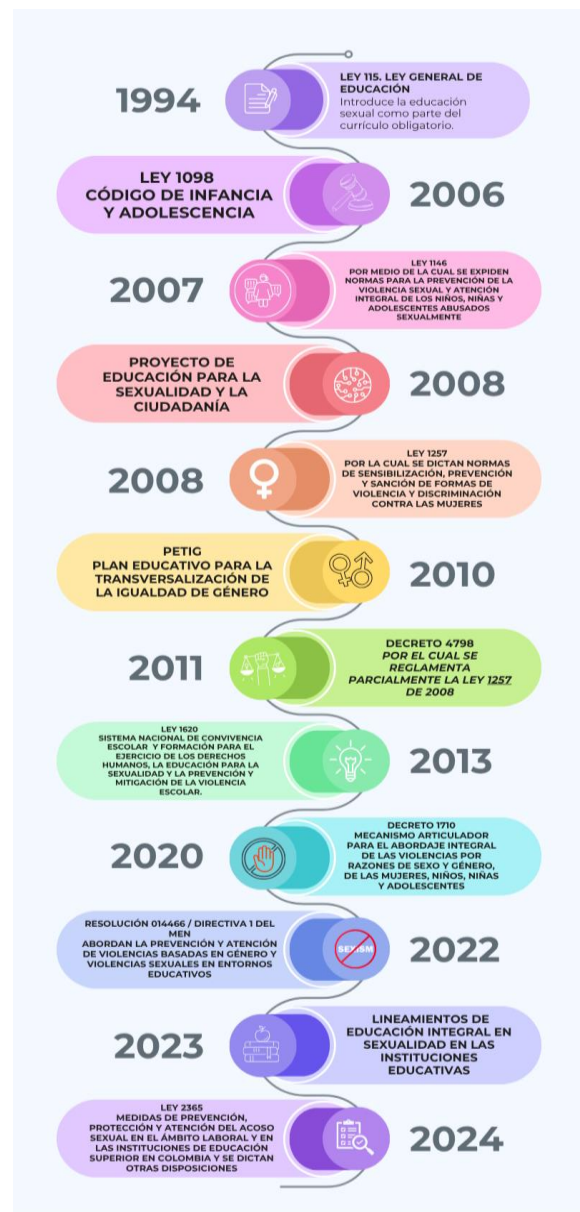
1994

LEY 115. LEY GENERAL DE EDUCACIÓN
Introduce la educación sexual como parte del currículo obligatorio.

LEY 1098
CÓDIGO DE INFANCIA Y ADOLESCENCIA

2006

2007

LEY 1146
POR MEDIO DE LA CUAL SE EXPIDEN NORMAS PARA LA PREVENCIÓN DE LA VIOLENCIA SEXUAL Y ATENCIÓN INTEGRAL DE LOS NIÑOS, NIÑAS Y ADOLESCENTES ABUSADOS SEXUALMENTE

PROYECTO DE EDUCACIÓN PARA LA SEXUALIDAD Y LA CIUDADANÍA

2008

2008

LEY 1257
POR LA CUAL SE DICTAN NORMAS DE SENSIBILIZACIÓN, PREVENCIÓN Y SANCIÓN DE FORMAS DE VIOLENCIA Y DISCRIMINACIÓN CONTRA LAS MUJERES

PETIG
PLAN EDUCATIVO PARA LA TRANSVERSALIZACIÓN DE LA IGUALDAD DE GÉNERO

2010

2011

DECRETO 4798
POR EL CUAL SE REGLAMENTA PARCIALMENTE LA LEY 1257 DE 2008

LEY 1620
SISTEMA NACIONAL DE CONVIVENCIA ESCOLAR Y FORMACIÓN PARA EL EJERCICIO DE LOS DERECHOS HUMANOS, LA EDUCACIÓN PARA LA SEXUALIDAD Y LA PREVENCIÓN Y MITIGACIÓN DE LA VIOLENCIA ESCOLAR.

2013

2020

DECRETO 1710
MECANISMO ARTICULADOR PARA EL ABORDAJE INTEGRAL DE LAS VIOLENCIAS POR RAZONES DE SEXO Y GÉNERO, DE LAS MUJERES, NIÑOS, NIÑAS Y ADOLESCENTES

RESOLUCIÓN 014466 / DIRECTIVA 1 DEL MEN
ABORDAN LA PREVENCIÓN Y ATENCIÓN DE VIOLENCIAS BASADAS EN GÉNERO Y VIOLENCIAS SEXUALES EN ENTORNOS EDUCATIVOS

SEXISM

2022

2023

LINEAMIENTOS DE EDUCACIÓN INTEGRAL EN SEXUALIDAD EN LAS INSTITUCIONES EDUCATIVAS

LEY 2365
MEDIDAS DE PREVENCIÓN, PROTECCIÓN Y ATENCIÓN DEL ACOSO SEXUAL EN EL ÁMBITO LABORAL Y EN LAS INSTITUCIONES DE EDUCACIÓN SUPERIOR EN COLOMBIA Y SE DICTAN OTRAS DISPOSICIONES

2024